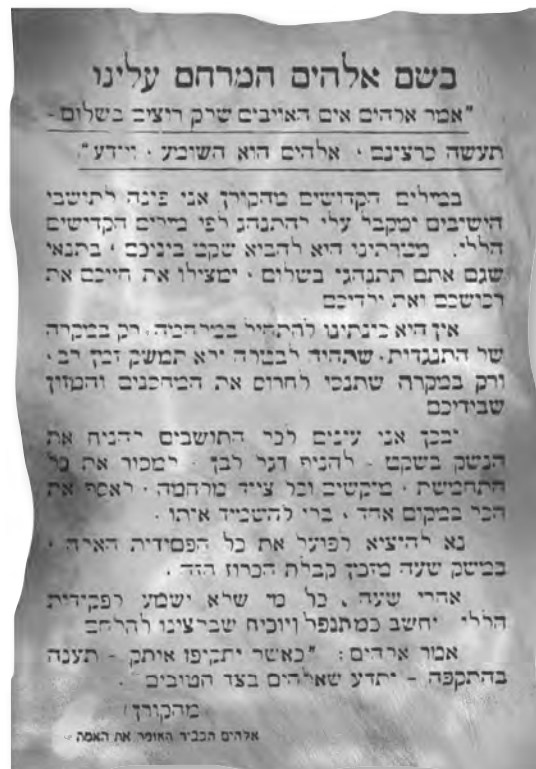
בשם אלהים המרחם עלינו

"אמר ארהים אים האיבים שיך רוציב בשלום -

תעשה כרצינב · אלהים הוא השובע · יידע"

במילים הקדושים מהקידך אני פינה לתישבי הישיבים ימקבל עלי יהתנהג רפי בירים הקדישים הלל. מכוריתינו היא להביא שקבי ביניכם · בתנאי שגם אתם תתנהגי בשלום · ימציל את חייכם את רכושכם ואת ירדיכם

אין היא בינתינו להתקיר בבריתיה · רק במקרה של התנגדית · שהיד רבצורה ירא תמשך זבן רב · ורק במקרה שתנסו לחרום את המיכנים והמזון שבידיכם

יבכן אני עיים לכר התושבים יהניח את הנשק בשקט - להניח דגר רבן - ימכור את כל התחמשת · מיקשים וכר ציוד מרחמה · ראסף את הכר במקום אחד · ברי להשמיד איתו ·

נא להיציא רפועל את כל הפסידיה הארה · במשך שעה מזכן קבלת הכרוז הזה ·

אחרי שעה · כל מי שרא ישמע רפקודית הרלי יחשב כמתנפר ויוכיח שברצינו רהרחם

אמור ארהים: "כאשר יתקיפו איתך - תענה בהתקפה - יתדע שאלהים בצד הטובים".

מהקורך

אלהים הגביר האומר את האמת